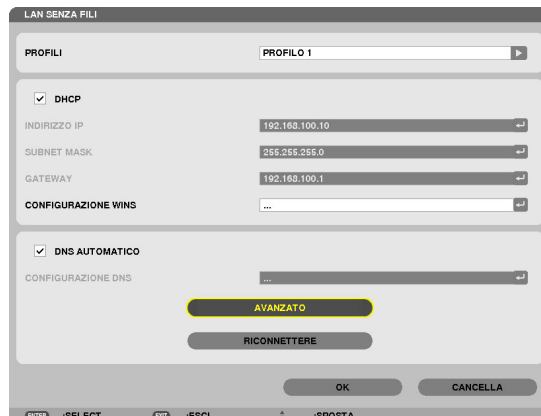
LAN SENZA FILI

PROFILI
PROFILO 1

DHCP

INDIRIZZO IP
192.168.100.10

SUBNET MASK
255.255.255.0

GATEWAY
192.168.100.1

CONFIGURAZIONE WINS
...

DNS AUTOMATICO

CONFIGURAZIONE DNS
...

AVANZATO

RICONNETTERE

OK
CANCELLA

ENTER :SELECT EXIT :ESCI :SPOSTA